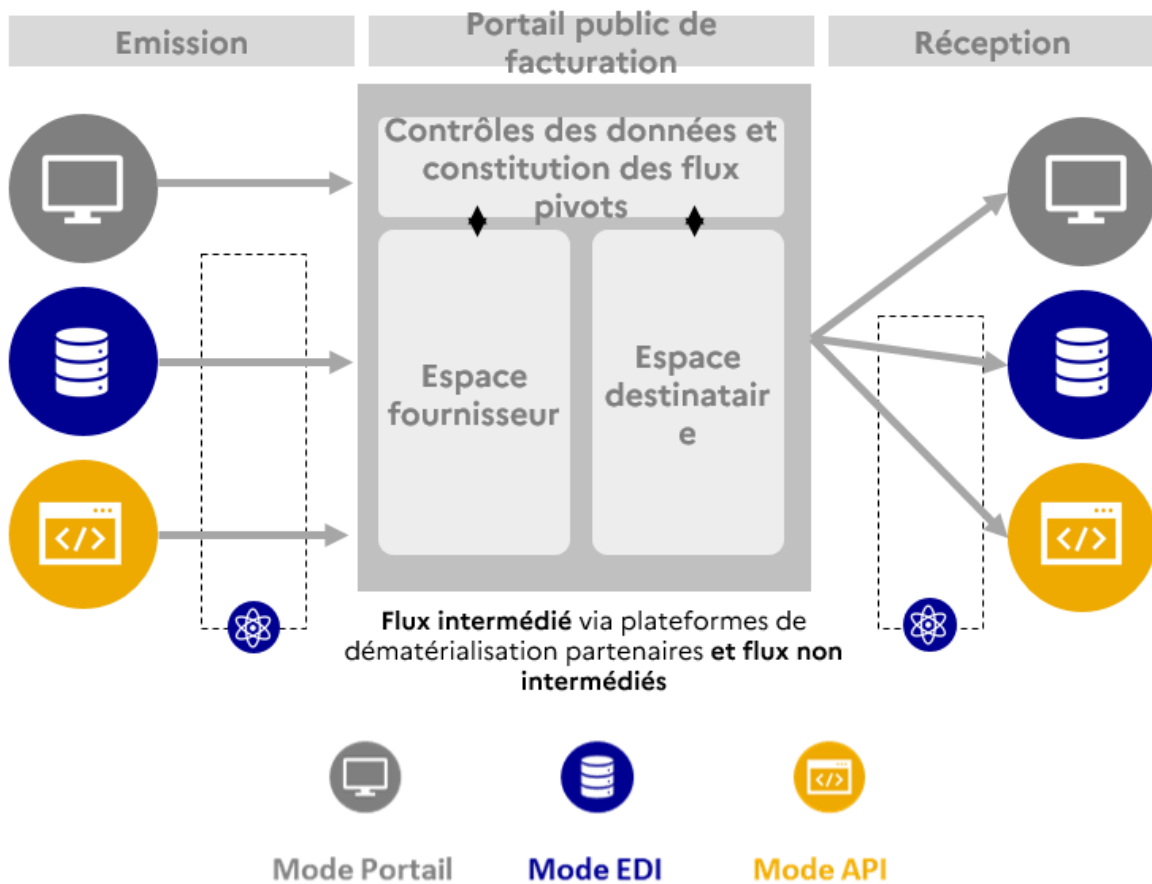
Emission

Portail public de facturation

Réception

Contrôles des données et constitution des flux pivots

Espace fournisseur

Espace destinatair e

</>

</>

Flux intermédié via plateformes de dématérialisation partenaires et flux non intermédiés

</>

Mode Portail

Mode EDI

Mode API